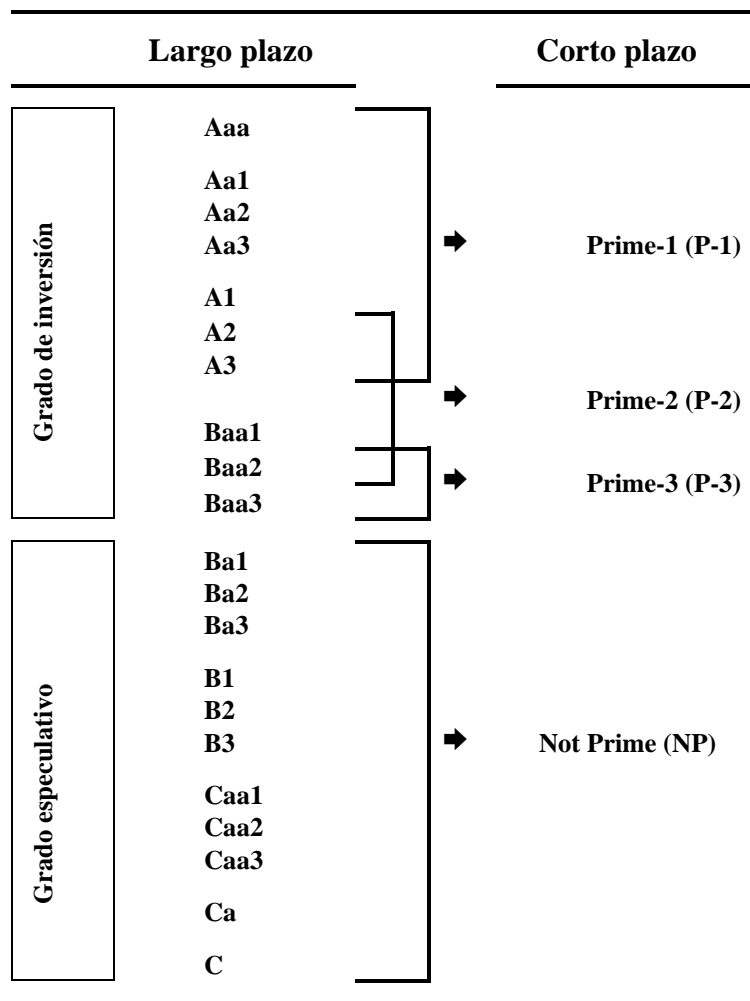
Largo plazo

Corto plazo

Grado de inversión

Aaa

Aa1
Aa2
Aa3

A1
A2
A3

Baa1
Baa2
Baa3

Prime-1 (P-1)

Prime-2 (P-2)

Prime-3 (P-3)

Grado especulativo

Ba1
Ba2
Ba3

B1
B2
B3

Caa1
Caa2
Caa3

Ca

C

Not Prime (NP)